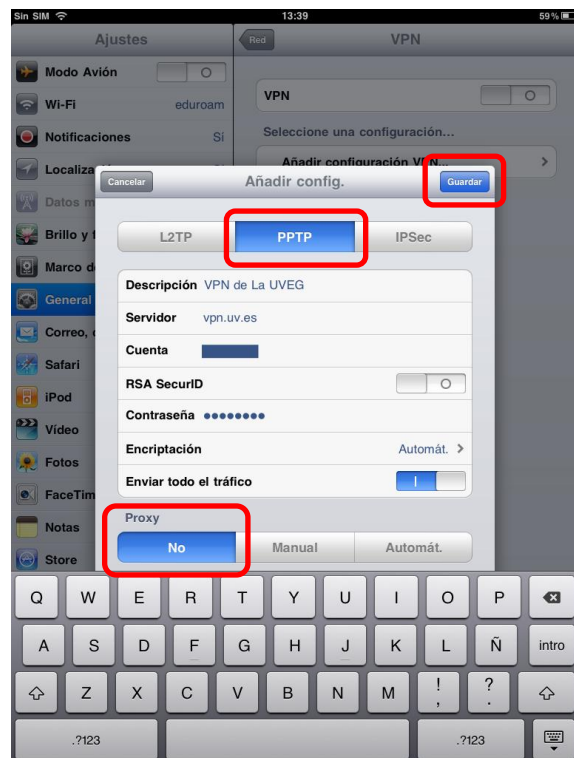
Sin SIM
13:39
59 %

Ajustes
Modo Avión
Wi-Fi eduroam
Notificaciones Sí
Localiza
Datos m
Brillo y f
Marco d
General
Correo,
Safari
iPod
Vídeo
Fotos
FaceTim
Notas
Store

Red
VPN
VPN
Seleccione una configuración...
Añadir configuración VPN...

Cancelar
Añadir config.
Guardar

L2TP
PPTP
IPSec

Descripción VPN de La UVEG
Servidor vpn.uv.es
Cuenta
RSA SecurID
Contraseña ••••••••
Encriptación Automát.
Enviar todo el tráfico

Proxy
No
Manual
Automát.

Q W E R T Y U I O P
A S D F G H J K L Ñ intro
Z X C V B N M ! ?
.?123 .?123